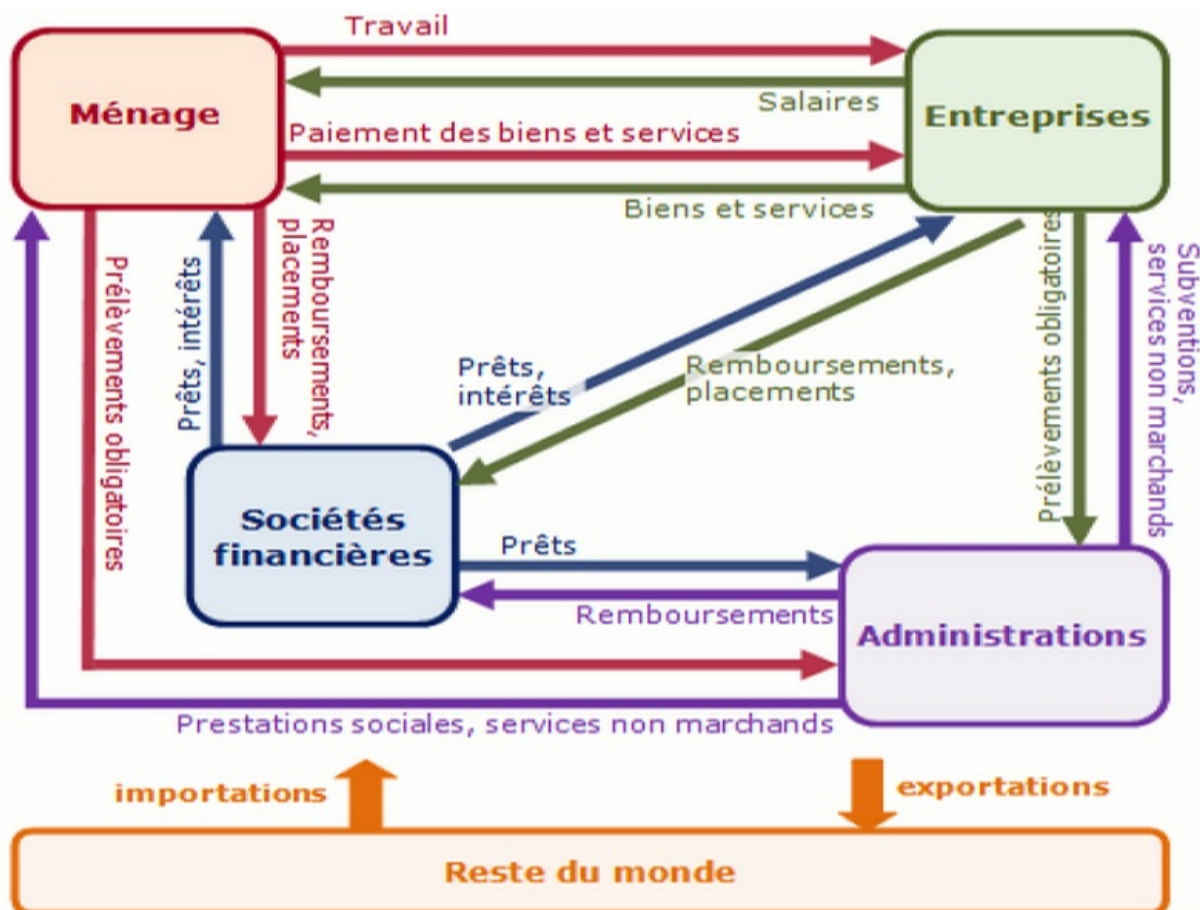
Travail
Ménage
Salaires
Entreprises
Paiement des biens et services
Biens et services
Prélèvements obligatoires
Prêts, intérêts
Remboursements, placements
Prêts, intérêts
Remboursements, placements
Prélèvements obligatoires
Subventions, services non marchands
Sociétés financières
Prêts
Remboursements
Administrations
Prestations sociales, services non marchands
importations
exportations
Reste du monde